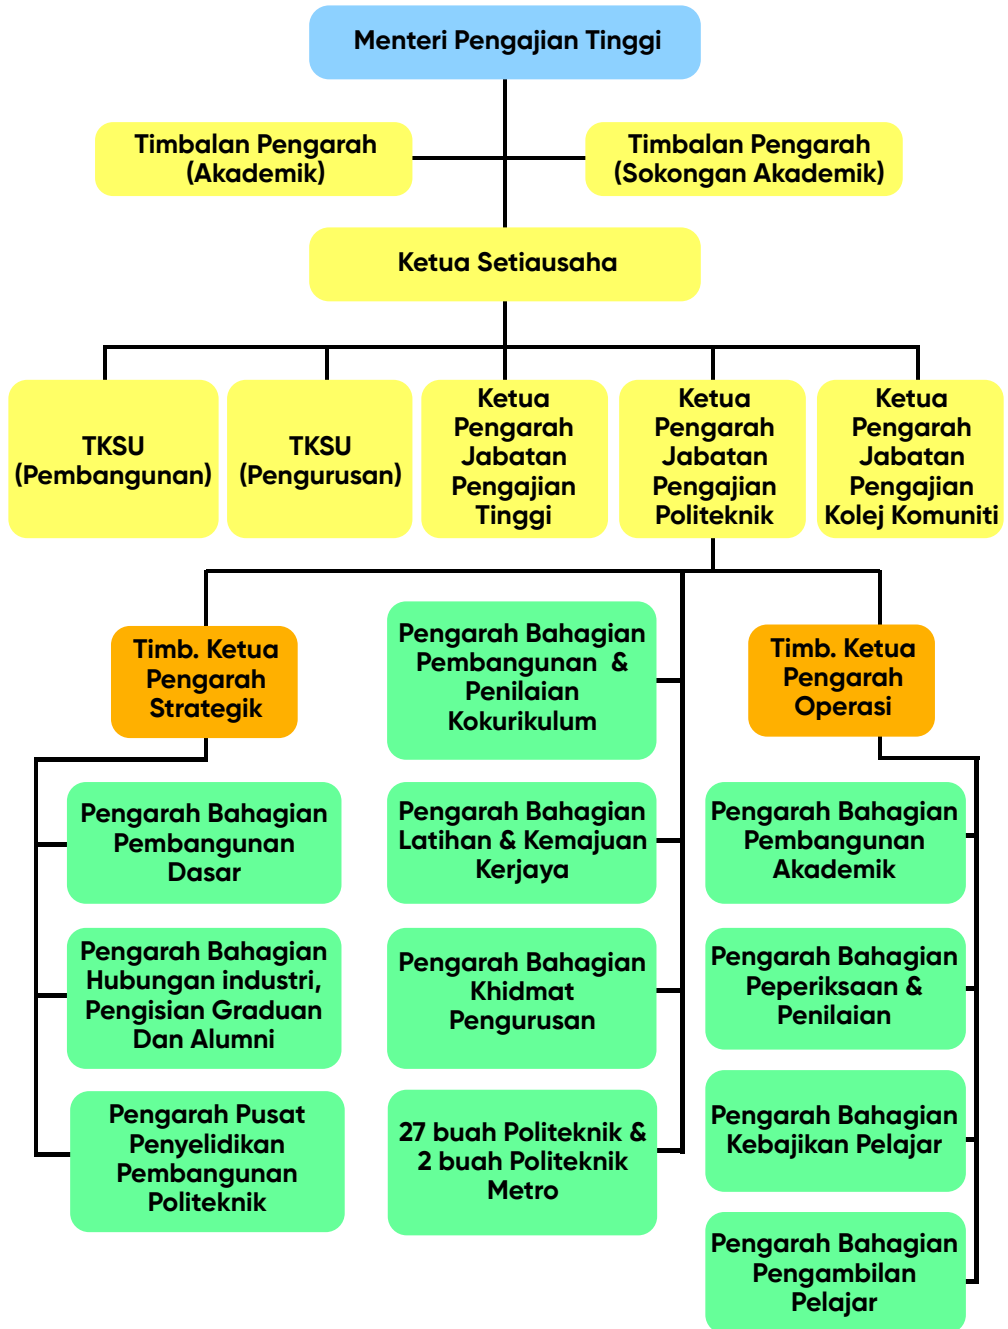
Menteri Pengajian Tinggi

Timbalan Pengarah (Akademik)

Timbalan Pengarah (Sokongan Akademik)

Ketua Setiausaha

TKSU (Pembangunan)

TKSU (Pengurusan)

Ketua Pengarah Jabatan Pengajian Tinggi

Ketua Pengarah Jabatan Pengajian Politeknik

Ketua Pengarah Jabatan Pengajian Kolej Komuniti

Timb. Ketua Pengarah Strategik

Pengarah Bahagian Pembangunan & Penilaian Kokurikulum

Timb. Ketua Pengarah Operasi

Pengarah Bahagian Pembangunan Dasar

Pengarah Bahagian Latihan & Kemajuan Kerjaya

Pengarah Bahagian Pembangunan Akademik

Pengarah Bahagian Hubungan industri, Pengisian Graduan Dan Alumni

Pengarah Bahagian Khidmat Pengurusan

Pengarah Bahagian Peperiksaan & Penilaian

Pengarah Pusat Penyelidikan Pembangunan Politeknik

27 buah Politeknik & 2 buah Politeknik Metro

Pengarah Bahagian Kebajikan Pelajar

Pengarah Bahagian Pengambilan Pelajar